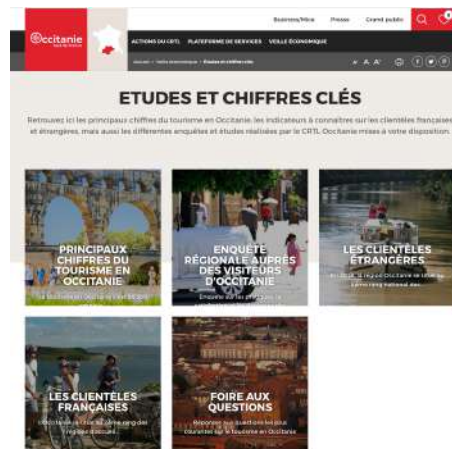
Occitanie
Sud de France

Business/Mice Presse Grand public

ACTIONS DU CRTL PLATEFORME DE SERVICES VEILLE ÉCONOMIQUE

Accueil > Veille économique > Etudes et chiffres clés

ETUDES ET CHIFFRES CLÉS

Retrouvez ici les principaux chiffres du tourisme en Occitanie, les indicateurs à connaître sur les clientèles françaises et étrangères, mais aussi les différentes enquêtes et études réalisées par le CRTL Occitanie mises à votre disposition.

PRINCIPAUX CHIFFRES DU TOURISME EN OCCITANIE
Le tourisme en Occitanie c'est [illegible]

ENQUÊTE RÉGIONALE AUPRÈS DES VISITEURS D'OCCITANIE
Enquête sur les principales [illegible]

LES CLIENTÈLES ÉTRANGÈRES
En 2019, la région Occitanie se situe au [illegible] rang national des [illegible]

LES CLIENTÈLES FRANÇAISES
L'Occitanie se situe au 2ème rang des régions françaises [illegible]

FOIRE AUX QUESTIONS
Réponses aux questions les plus courantes sur le tourisme en Occitanie